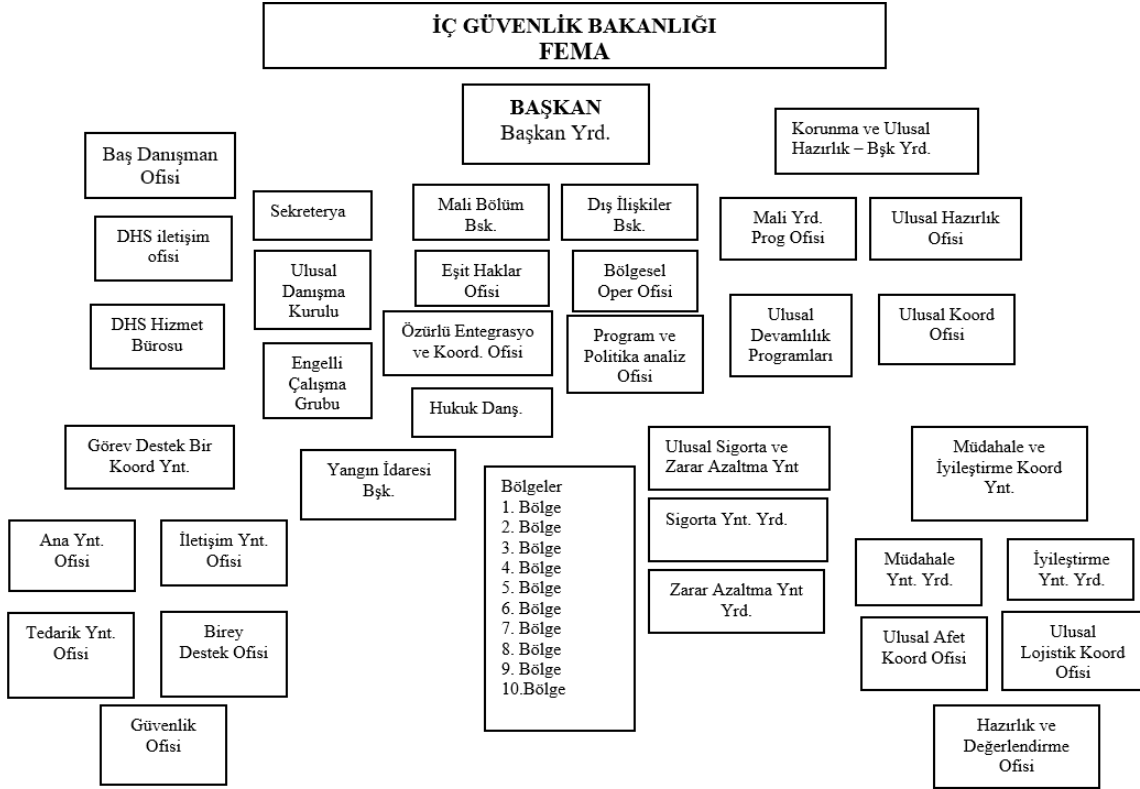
İÇ GÜVENLİK BAKANLIĞI
FEMA

BAŞKAN
Başkan Yrd.

Korunma ve Ulusal Hazırlık – Bşk Yrd.

Baş Danışman Ofisi

DHS iletişim ofisi

DHS Hizmet Bürosu

Sekreterya

Ulusal Danışma Kurulu

Engelli Çalışma Grubu

Mali Bölüm Bsk.

Eşit Haklar Ofisi

Özürlü Entegrasyo ve Koord. Ofisi

Hukuk Danş.

Dış İlişkiler Bsk.

Bölgesel Oper Ofisi

Program ve Politika analiz Ofisi

Mali Yrd. Prog Ofisi

Ulusal Hazırlık Ofisi

Ulusal Devamlılık Programları

Ulusal Koord Ofisi

Görev Destek Bir Koord Ynt.

Yangın İdaresi Bşk.

Ana Ynt. Ofisi

İletişim Ynt. Ofisi

Tedarik Ynt. Ofisi

Birey Destek Ofisi

Güvenlik Ofisi

Bölgeler
1. Bölge
2. Bölge
3. Bölge
4. Bölge
5. Bölge
6. Bölge
7. Bölge
8. Bölge
9. Bölge
10.Bölge

Ulusal Sigorta ve Zarar Azaltma Ynt

Sigorta Ynt. Yrd.

Zarar Azaltma Ynt Yrd.

Müdahale ve İyileştirme Koord Ynt.

Müdahale Ynt. Yrd.

İyileştirme Ynt. Yrd.

Ulusal Afet Koord Ofisi

Ulusal Lojistik Koord Ofisi

Hazırlık ve Değerlendirme Ofisi